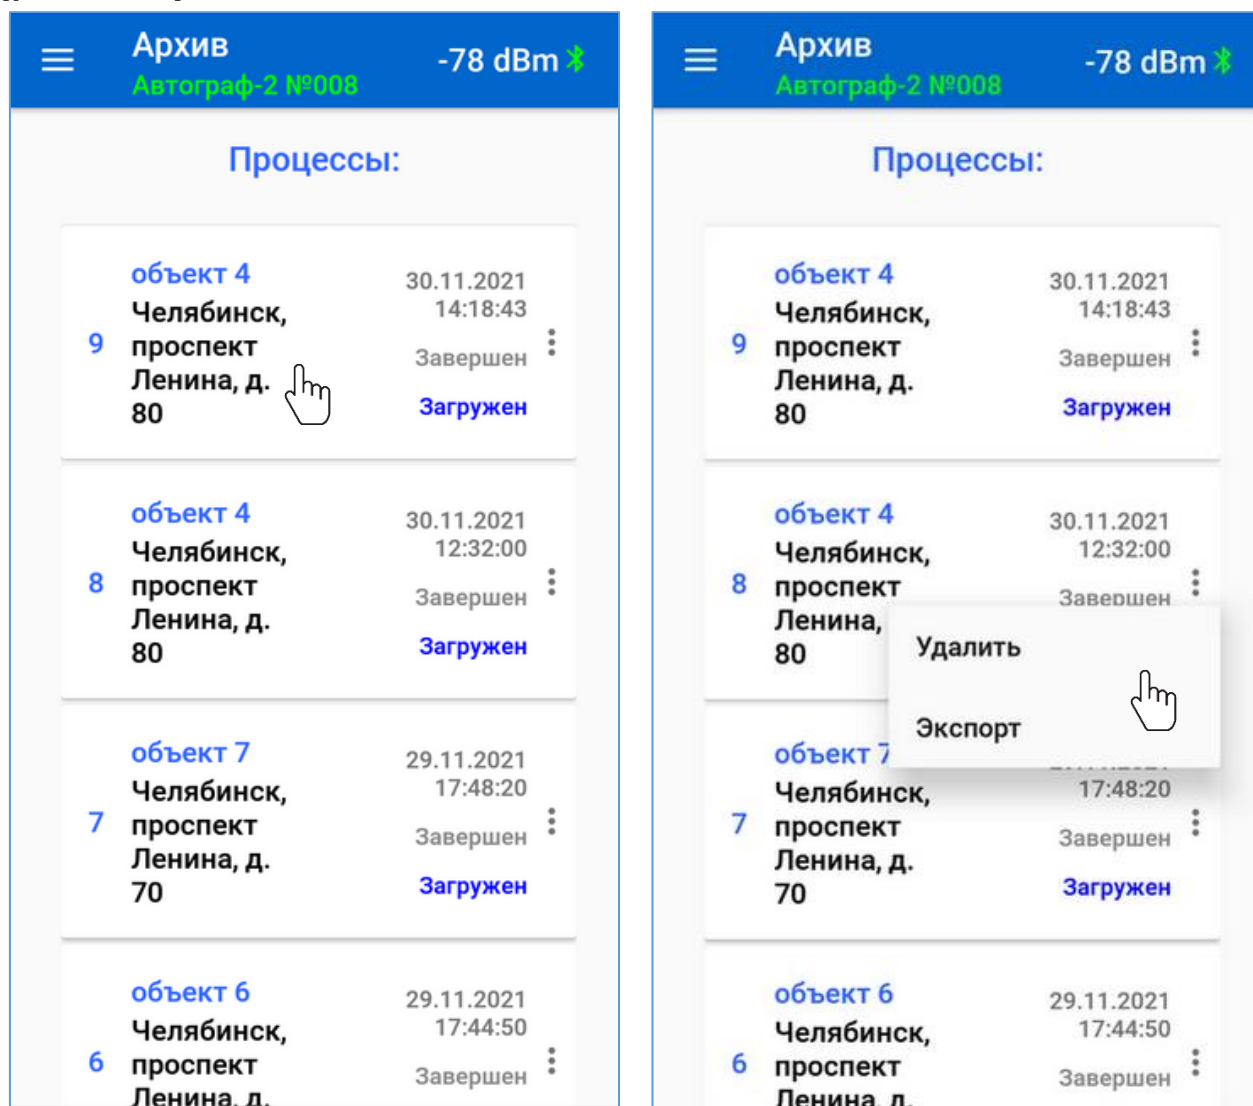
Архив
Автограф-2 №008
-78 dBm

Процессы:

9 объект 4
Челябинск, проспект Ленина, д. 80
30.11.2021 14:18:43
Завершен
Загружен

8 объект 4
Челябинск, проспект Ленина, д. 80
30.11.2021 12:32:00
Завершен
Загружен

7 объект 7
Челябинск, проспект Ленина, д. 70
29.11.2021 17:48:20
Завершен
Загружен

6 объект 6
Челябинск, проспект Ленина, д.
29.11.2021 17:44:50
Завершен

Архив
Автограф-2 №008
-78 dBm

Процессы:

9 объект 4
Челябинск, проспект Ленина, д. 80
30.11.2021 14:18:43
Завершен
Загружен

8 объект 4
Челябинск, проспект Ленина, 80
30.11.2021 12:32:00
Завершен

Удалить
Экспорт

7 объект 7
Челябинск, проспект Ленина, д. 70
17:48:20
Завершен
Загружен

6 объект 6
Челябинск, проспект Ленина, д.
29.11.2021 17:44:50
Завершен